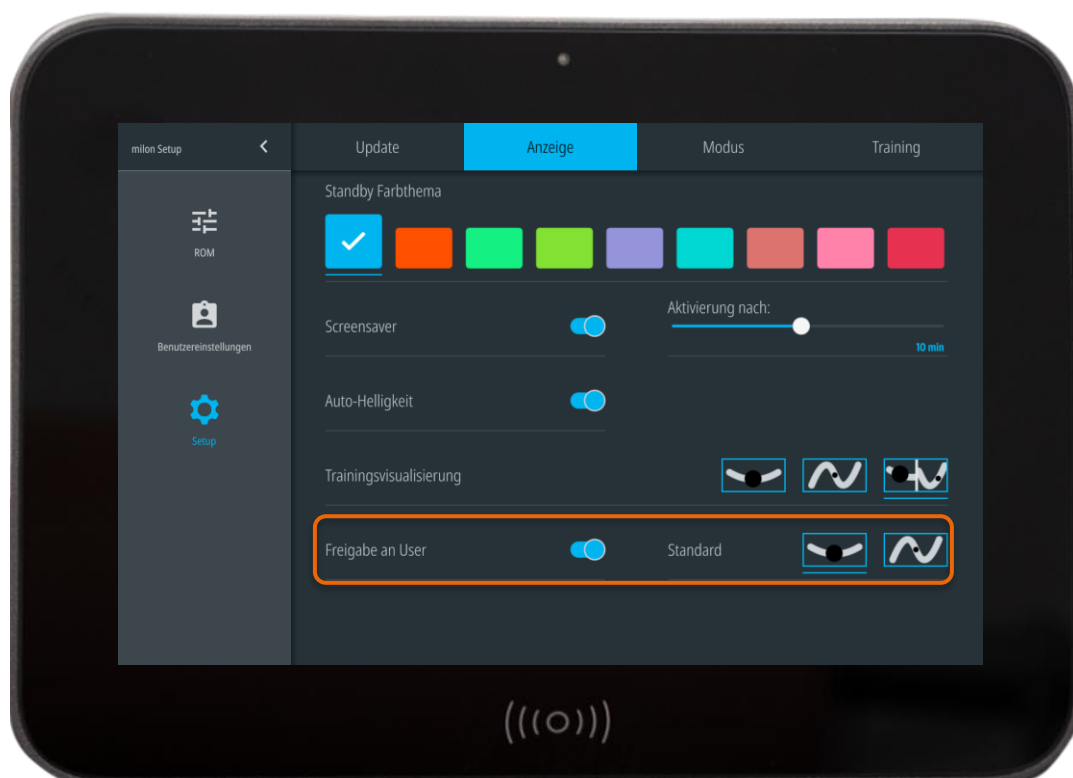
milon Setup

ROM

Benutzereinstellungen

Setup

Update

Anzeige

Modus

Training

Standby Farbthema

Screensaver

Aktivierung nach:

10 min

Auto-Helligkeit

Trainingsvisualisierung

Freigabe an User

Standard